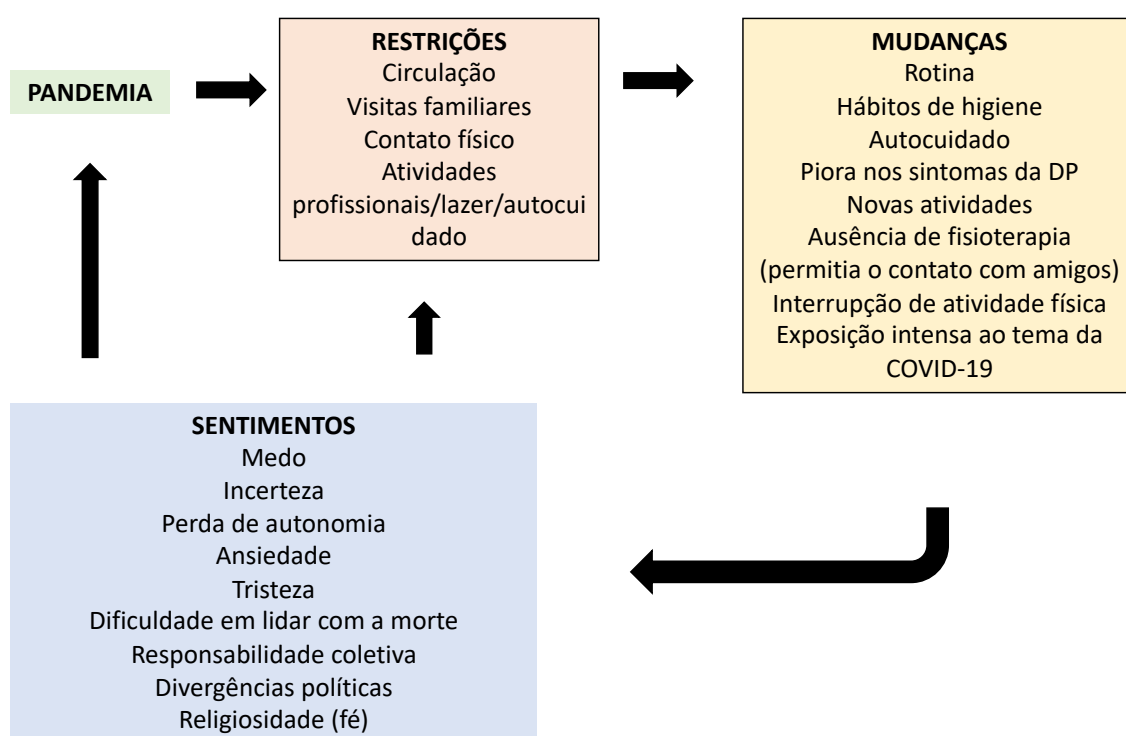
PANDEMIA

RESTRIÇÕES
Circulação
Visitas familiares
Contato físico
Atividades profissionais/lazer/autocuidado

MUDANÇAS
Rotina
Hábitos de higiene
Autocuidado
Piora nos sintomas da DP
Novas atividades
Ausência de fisioterapia (permitia o contato com amigos)
Interrupção de atividade física
Exposição intensa ao tema da COVID-19

SENTIMENTOS
Medo
Incerteza
Perda de autonomia
Ansiedade
Tristeza
Dificuldade em lidar com a morte
Responsabilidade coletiva
Divergências políticas
Religiosidade (fé)